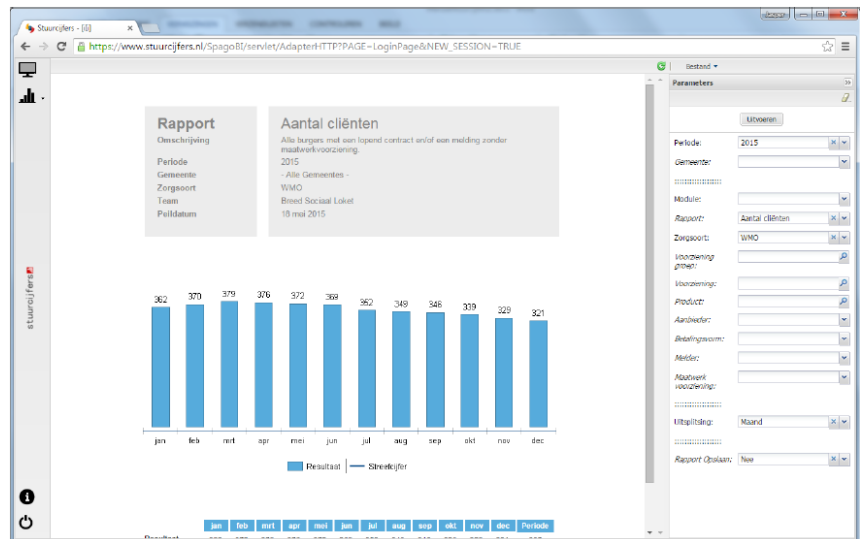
Stuurcijfers - [6]

https://www.stuurcijfers.nl/SpagoBI/servlet/AdapterHTTP?PAGE=LoginPage&NEW_SESSION=TRUE

Bestand

Parameters

Uitvoeren

| Rapport | Aantal cliënten |
|---|---|
| Omschrijving | Alle burgers met een lopend contract en/of een melding zonder maatwerkvoorziening. |
| Periode | 2015 |
| Gemeente | - Alle Gemeentes - |
| Zorgsoort | WMO |
| Team | Breed Sociaal Loket |
| Peildatum | 18 mei 2015 |

362 370 379 376 372 369 352 349 348 339 329 321

jan feb mrt apr mei jun jul aug sep okt nov dec

Resultaat Streefcijfer

| | jan | feb | mrt | apr | mei | jun | jul | aug | sep | okt | nov | dec | Periode |
|---|---|---|---|---|---|---|---|---|---|---|---|---|---|

stuurcijfers

Periode: 2015
Gemeente:
Module:
Rapport: Aantal cliënten
Zorgsoort: WMO
Voorziening groep:
Voorziening:
Product:
Aanbieder:
Betalingsvorm:
Melder:
Maatwerk voorziening:
Uitsplitsing: Maand
Rapport Opslaan: Nee